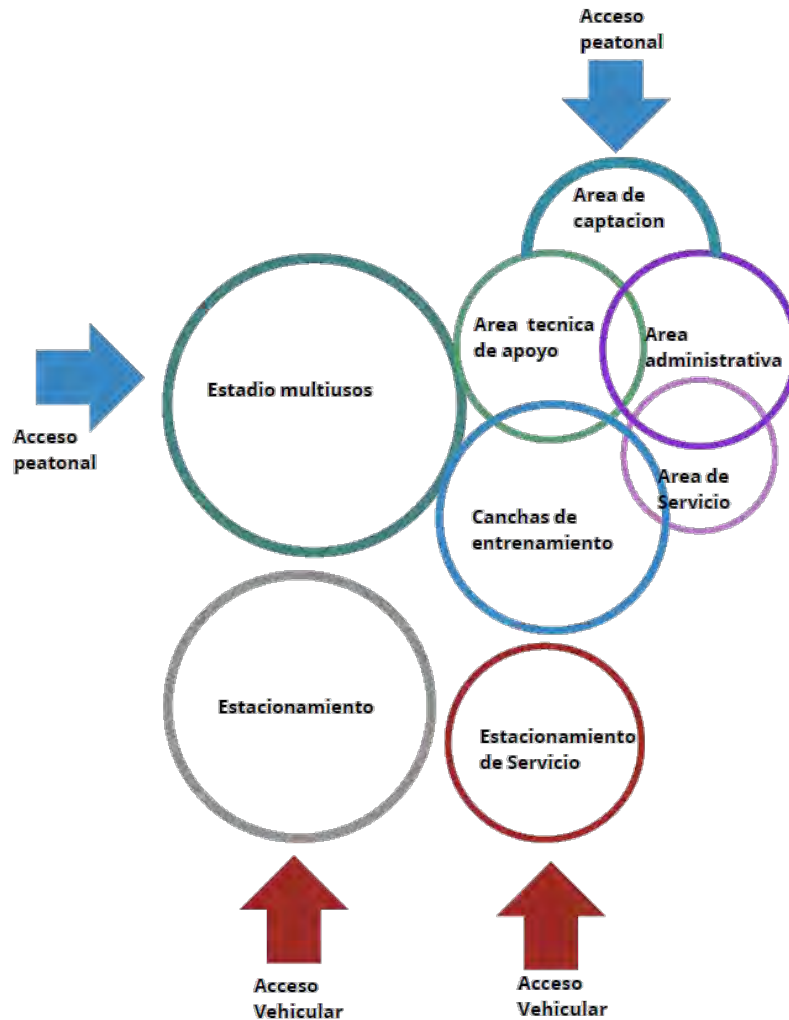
Acceso peatonal

Area de captacion

Acceso peatonal

Estadio multiusos

Area tecnica de apoyo

Area administrativa

Area de Servicio

Canchas de entrenamiento

Estacionamiento

Estacionamiento de Servicio

Acceso Vehicular

Acceso Vehicular